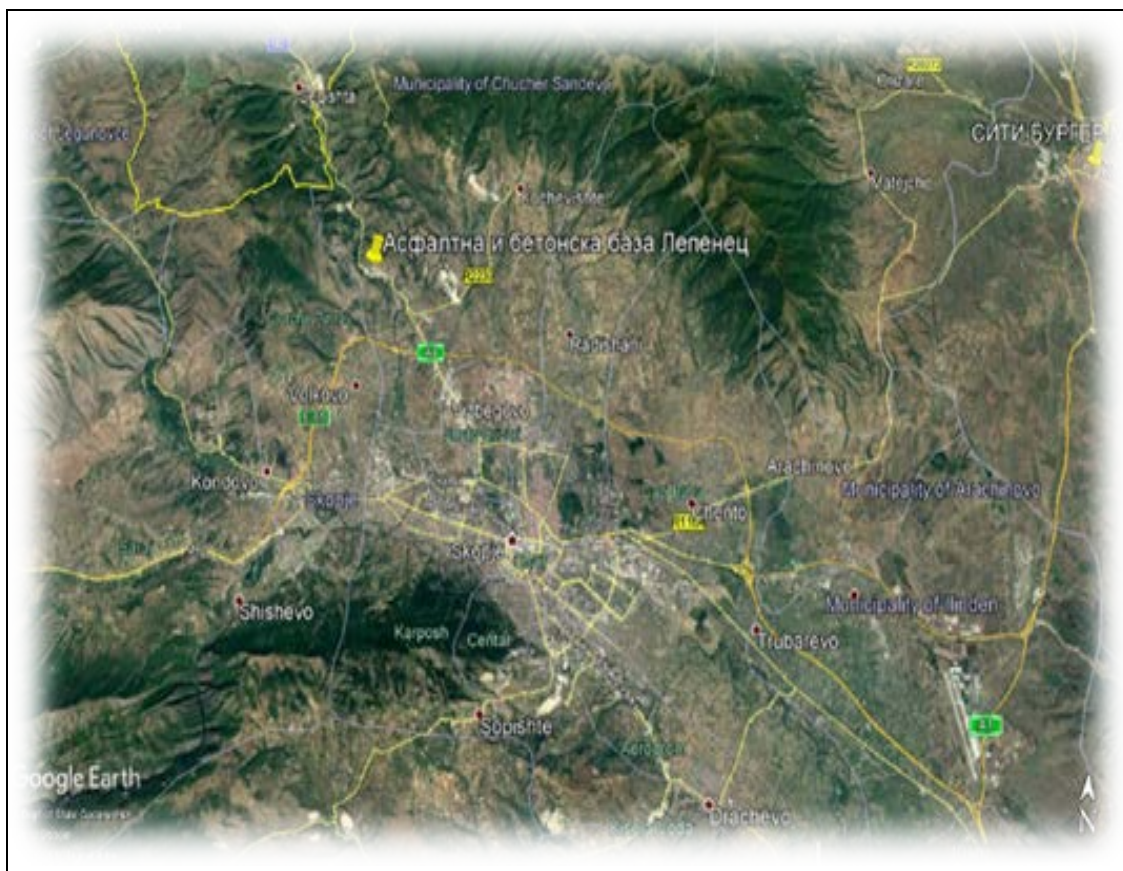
Municipality of Chucher Sandevo
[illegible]
Čeganovce
СИТИ БУРГЕР
Valeјche
Асфалтна и бетонска база Лепенец
Radishani
Volkovo
Kondovo
Skopje
Arachinovo
Municipality of Arachinovo
Ilinden
Shishevo
Karposh
Centar
Municipality of Ilinden
Trubarevo
Sopishte
Google Earth
Drachevo